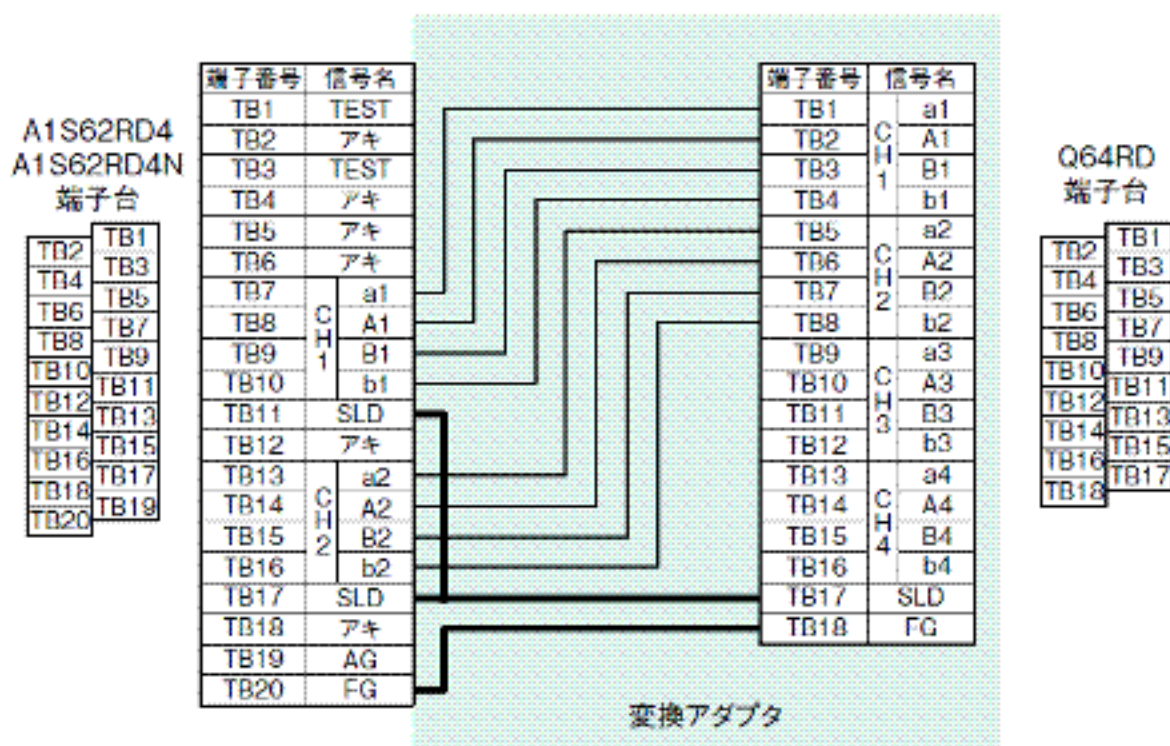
A1S62RD4
A1S62RD4N
端子台

| TB2 | TB1 |
|---|---|
| TB4 | TB3 |
| TB6 | TB5 |
| TB8 | TB7 |
| TB10 | TB9 |
| TB12 | TB11 |
| TB14 | TB13 |
| TB16 | TB15 |
| TB18 | TB17 |
| TB20 | TB19 |

| 端子番号 | 信号名 | |
|---|---|---|
| TB1 | TEST | |
| TB2 | アキ | |
| TB3 | TEST | |
| TB4 | アキ | |
| TB5 | アキ | |
| TB6 | アキ | |
| TB7 | CH1 | a1 |
| TB8 | CH1 | A1 |
| TB9 | CH1 | B1 |
| TB10 | CH1 | b1 |
| TB11 | SLD | |
| TB12 | アキ | |
| TB13 | CH2 | a2 |
| TB14 | CH2 | A2 |
| TB15 | CH2 | B2 |
| TB16 | CH2 | b2 |
| TB17 | SLD | |
| TB18 | アキ | |
| TB19 | AG | |
| TB20 | FG | |

| 端子番号 | 信号名 | |
|---|---|---|
| TB1 | CH1 | a1 |
| TB2 | CH1 | A1 |
| TB3 | CH1 | B1 |
| TB4 | CH1 | b1 |
| TB5 | CH2 | a2 |
| TB6 | CH2 | A2 |
| TB7 | CH2 | B2 |
| TB8 | CH2 | b2 |
| TB9 | CH3 | a3 |
| TB10 | CH3 | A3 |
| TB11 | CH3 | B3 |
| TB12 | CH3 | b3 |
| TB13 | CH4 | a4 |
| TB14 | CH4 | A4 |
| TB15 | CH4 | B4 |
| TB16 | CH4 | b4 |
| TB17 | SLD | |
| TB18 | FG | |

Q64RD
端子台

| TB2 | TB1 |
|---|---|
| TB4 | TB3 |
| TB6 | TB5 |
| TB8 | TB7 |
| TB10 | TB9 |
| TB12 | TB11 |
| TB14 | TB13 |
| TB16 | TB15 |
| TB18 | TB17 |

変換アダプタ